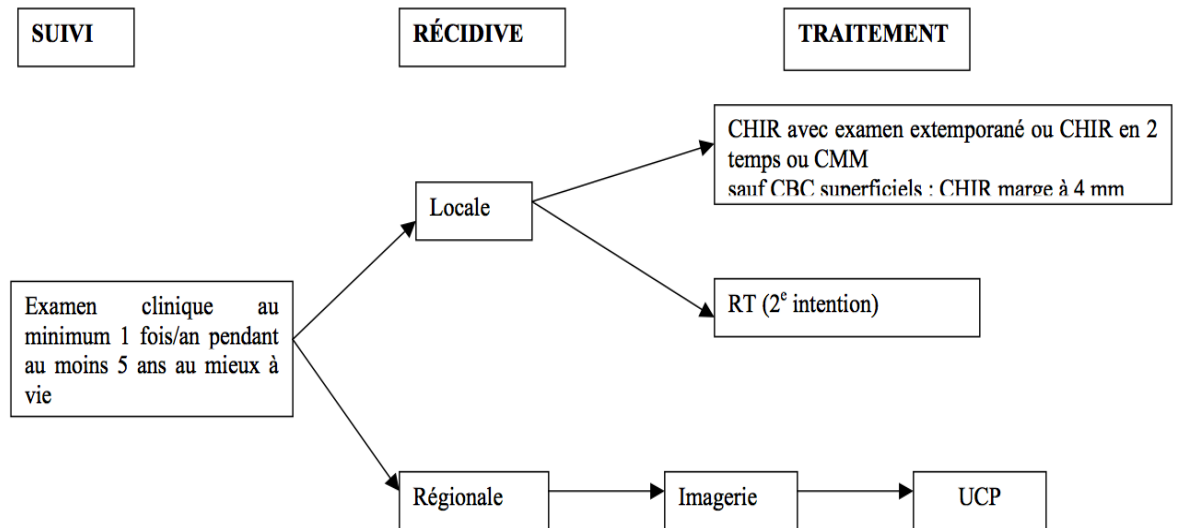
SUIVI

RÉCIDIVE

TRAITEMENT

CHIR avec examen extemporané ou CHIR en 2 temps ou CMM
sauf CBC superficiels : CHIR marge à 4 mm

Locale

RT ($2^e$ intention)

Examen clinique au minimum 1 fois/an pendant au moins 5 ans au mieux à vie

Régionale

Imagerie

UCP